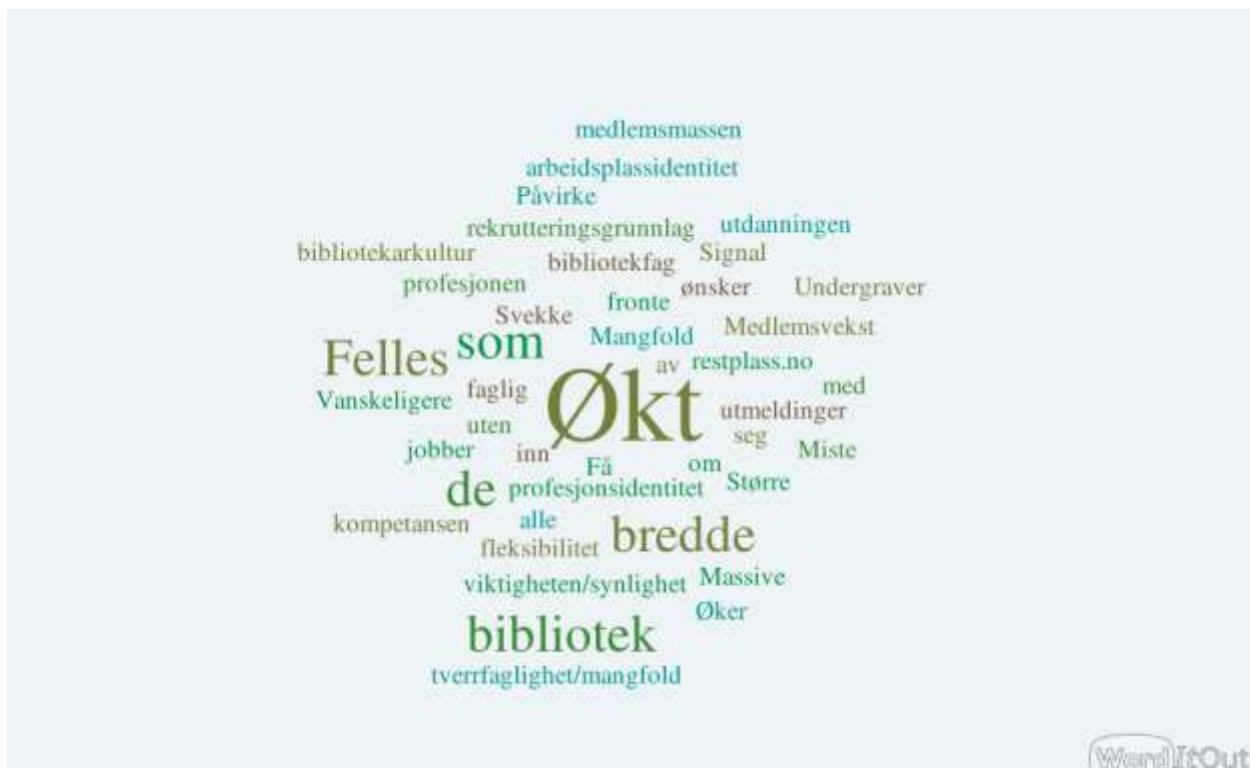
medlemsmassen
arbeidsplassidentitet
Påvirke
rekrutteringsgrunnlag utdanningen
bibliotekarkultur bibliotekfag Signal
profesjonen ønsker Undergraver
fronte
Svekke Medlemsvekst
Felles som Mangfold
av restplass.no
faglig Økt med
Vanskeligere utmeldinger
uten seg
jobber inn Miste
Få om
de profesjonsidentitet Større
alle
kompetansen bredde
fleksibilitet
viktigheten/synlighet Massive
Øker
bibliotek
tverrfaglighet/mangfold
WordItOut